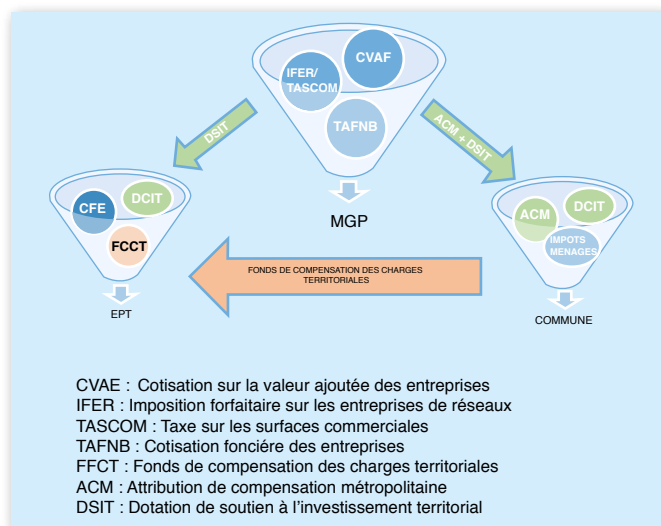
CVAF

IFER/ TASCOM

TAFNB

MGP

DSIT

ACM + DSIT

CFE

DCIT

FCCT

EPT

ACM

DCIT

IMPOTS MENAGES

COMMUNE

FONDS DE COMPENSATION DES CHARGES TERRITORIALES

CVAE : Cotisation sur la valeur ajoutée des entreprises
IFER : Imposition forfaitaire sur les entreprises de réseaux
TASCOM : Taxe sur les surfaces commerciales
TAFNB : Cotisation foncière des entreprises
FFCT : Fonds de compensation des charges territoriales
ACM : Attribution de compensation métropolitaine
DSIT : Dotation de soutien à l'investissement territorial